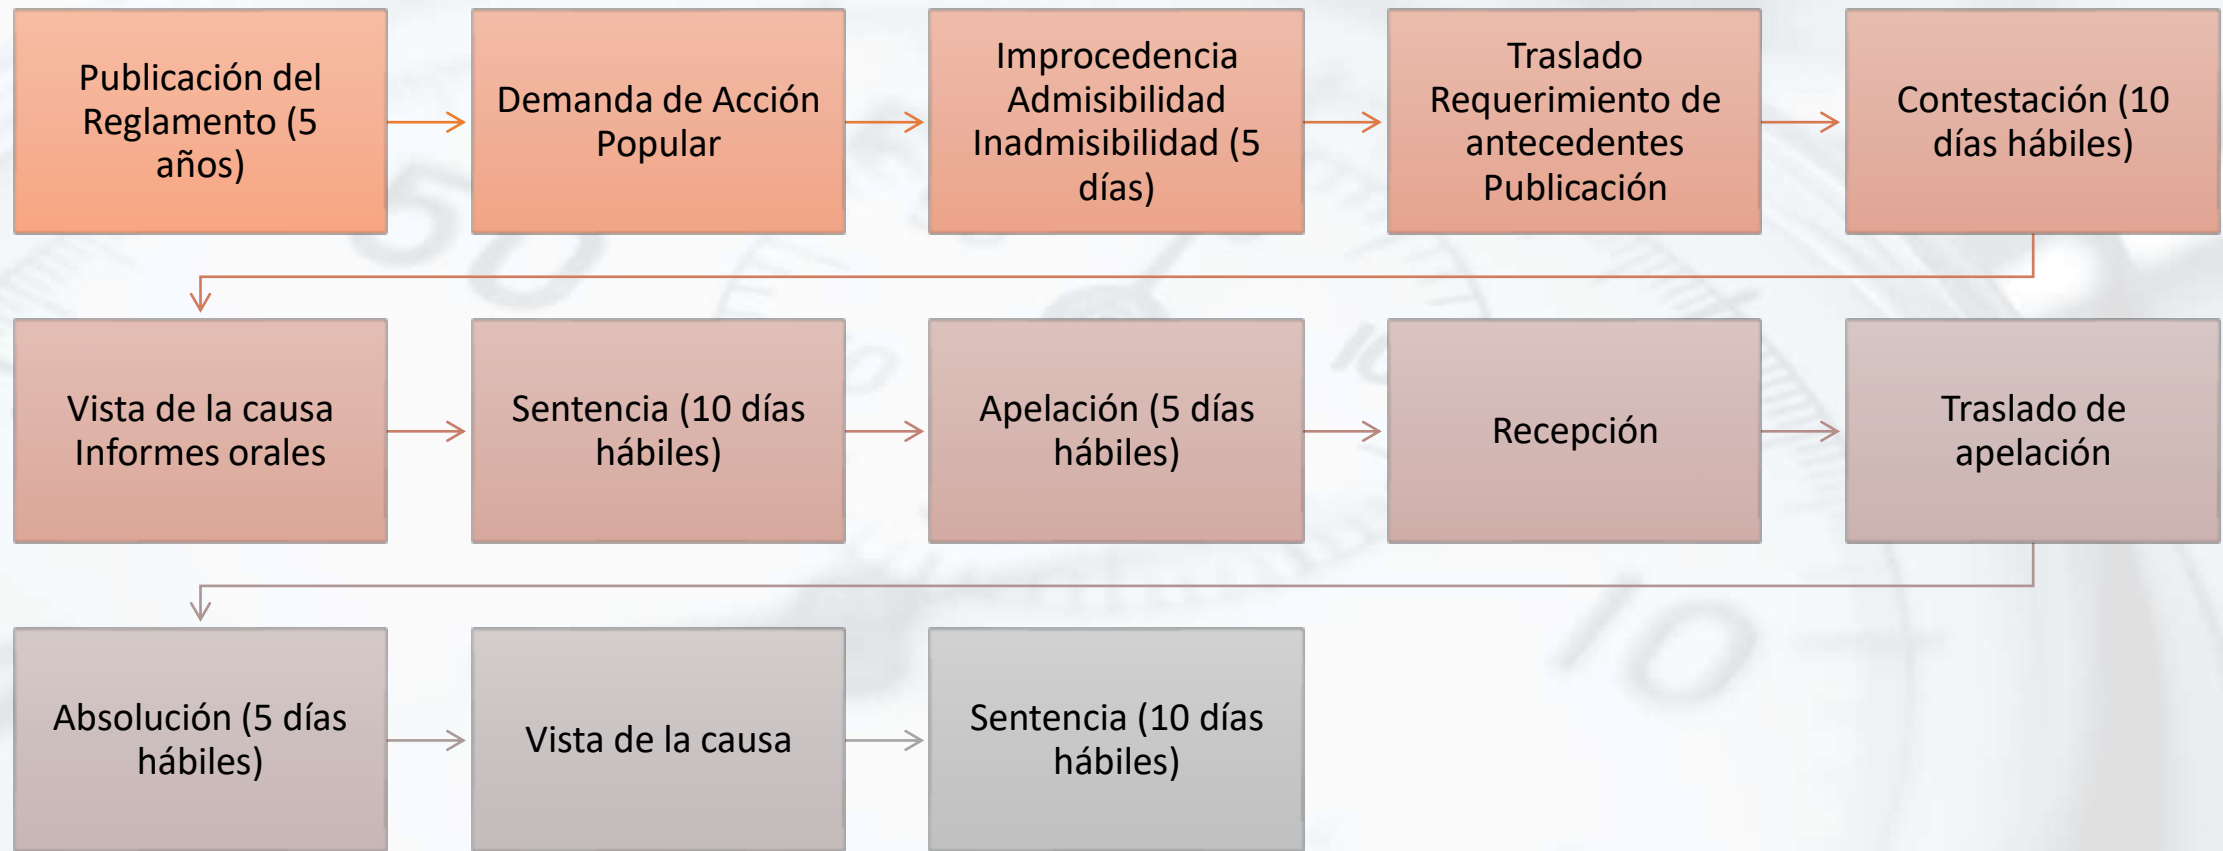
Publicación del Reglamento (5 años)

Demanda de Acción Popular

Improcedencia Admisibilidad Inadmisibilidad (5 días)

Traslado Requerimiento de antecedentes Publicación

Contestación (10 días hábiles)

Vista de la causa Informes orales

Sentencia (10 días hábiles)

Apelación (5 días hábiles)

Recepción

Traslado de apelación

Absolución (5 días hábiles)

Vista de la causa

Sentencia (10 días hábiles)